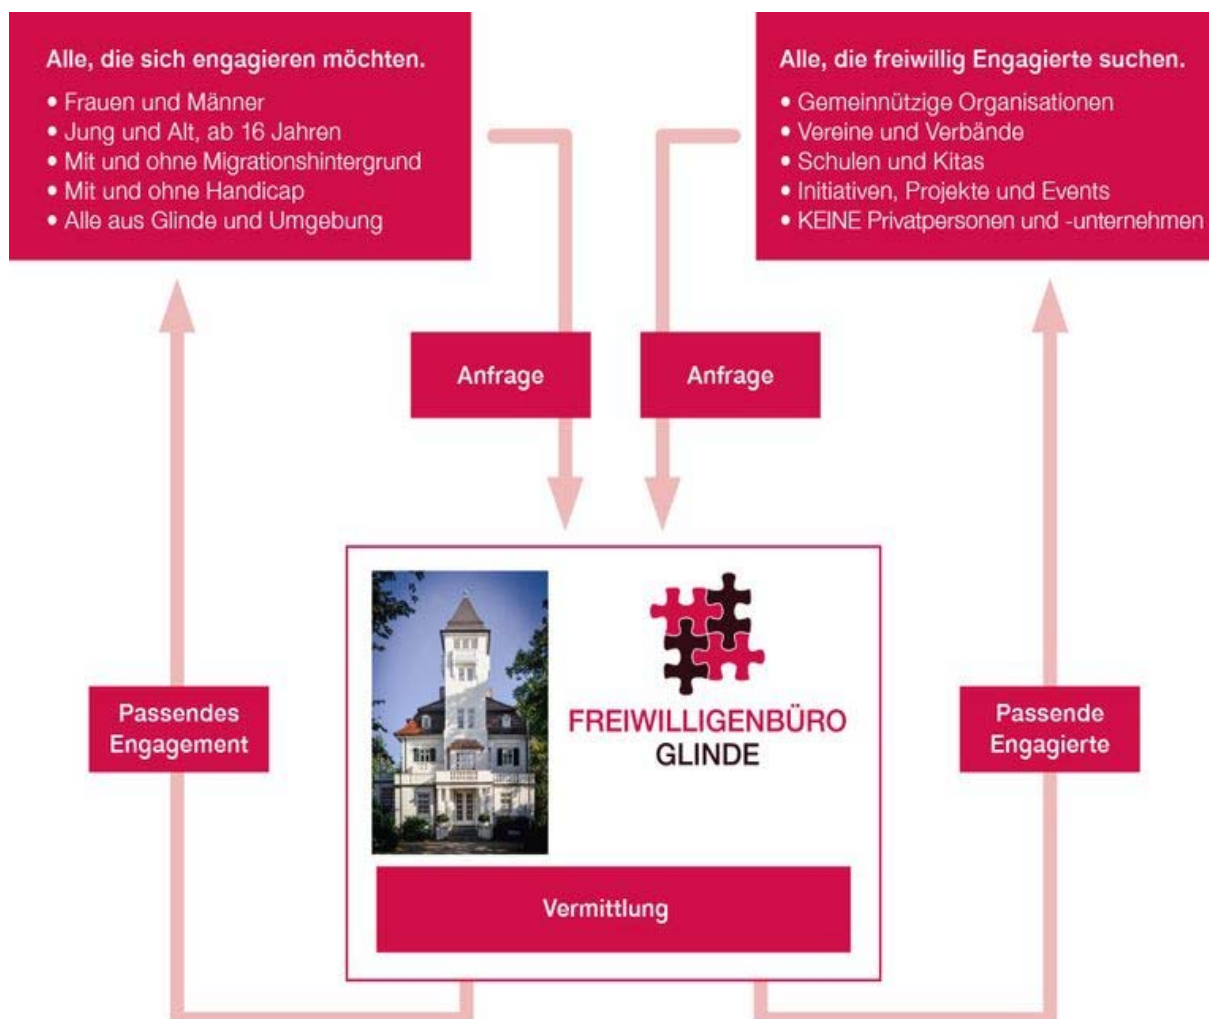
Alle, die sich engagieren möchten.
• Frauen und Männer
• Jung und Alt, ab 16 Jahren
• Mit und ohne Migrationshintergrund
• Mit und ohne Handicap
• Alle aus Glinde und Umgebung

Alle, die freiwillig Engagierte suchen.
• Gemeinnützige Organisationen
• Vereine und Verbände
• Schulen und Kitas
• Initiativen, Projekte und Events
• KEINE Privatpersonen und -unternehmen

Anfrage

Anfrage

Passendes Engagement

FREIWILLIGENBÜRO GLINDE

Passende Engagierte

Vermittlung